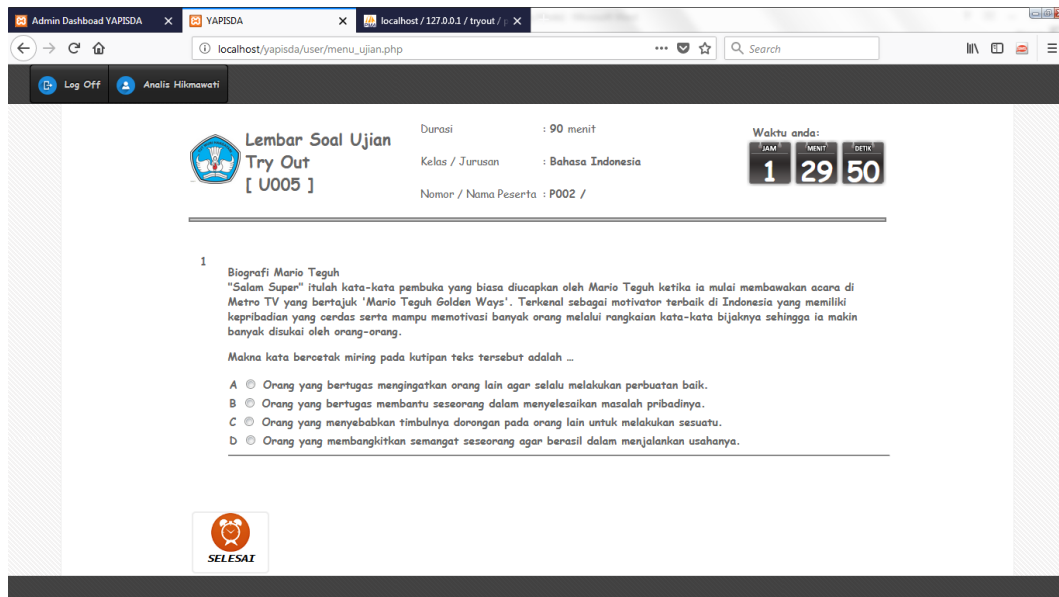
Admin Dashboad YAPISDA ×
YAPISDA ×
localhost / 127.0.0.1 / tryout / ×

localhost/yapisda/user/menu_ujian.php
Search

Log Off
Analis Hikmawati

Lembar Soal Ujian
Try Out
[ U005 ]

Durasi : 90 menit
Kelas / Jurusan : Bahasa Indonesia
Nomor / Nama Peserta : P002 /

Waktu anda:
JAM 1
MENIT 29
DETIK 50

1

Biografi Mario Teguh
"Salam Super" itulah kata-kata pembuka yang biasa diucapkan oleh Mario Teguh ketika ia mulai membawakan acara di Metro TV yang bertajuk 'Mario Teguh Golden Ways'. Terkenal sebagai motivator terbaik di Indonesia yang memiliki kepribadian yang cerdas serta mampu memotivasi banyak orang melalui rangkaian kata-kata bijaknya sehingga ia makin banyak disukai oleh orang-orang.

Makna kata bercetak miring pada kutipan teks tersebut adalah ...

A Orang yang bertugas mengingatkan orang lain agar selalu melakukan perbuatan baik.
B Orang yang bertugas membantu seseorang dalam menyelesaikan masalah pribadinya.
C Orang yang menyebabkan timbulnya dorongan pada orang lain untuk melakukan sesuatu.
D Orang yang membangkitkan semangat seseorang agar berasil dalam menjalankan usahanya.

SELESAI